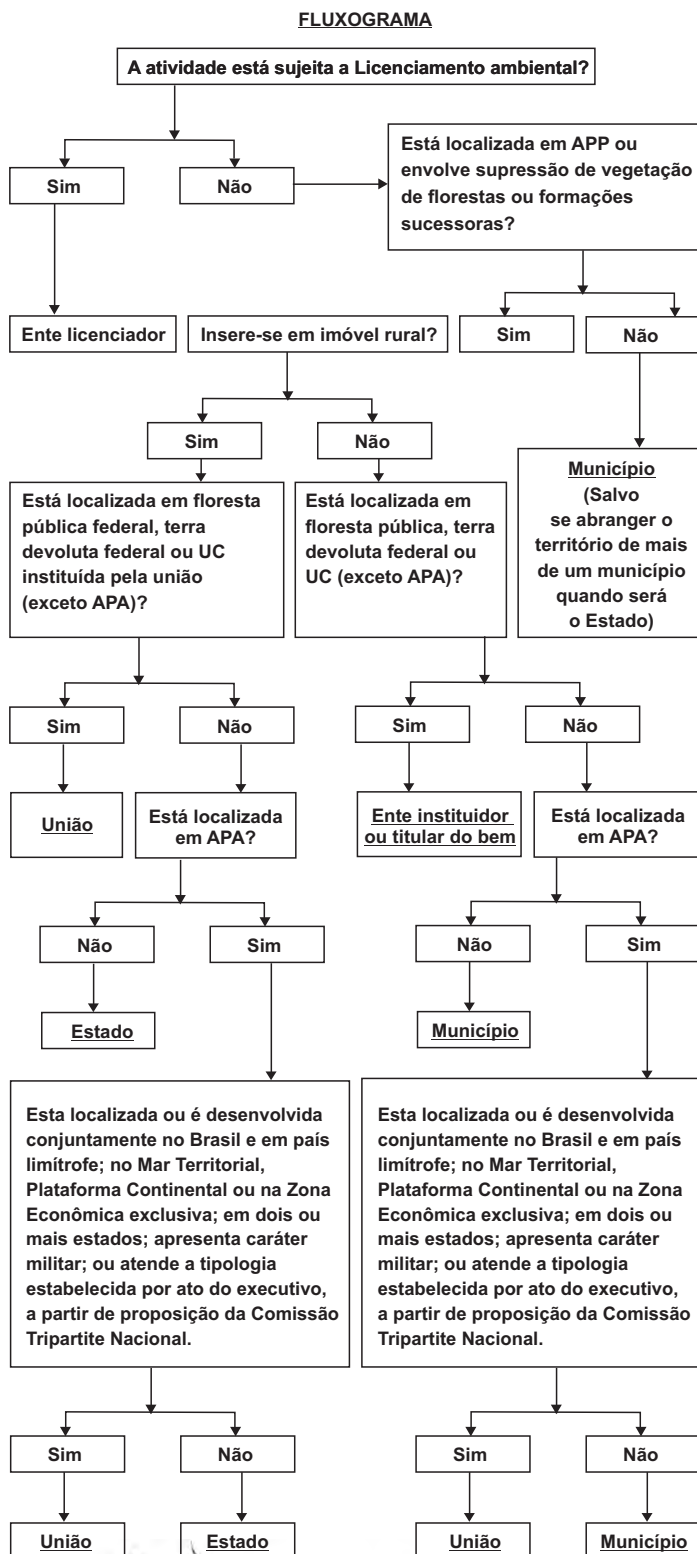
FLUXOGRAMA

A atividade está sujeita a Licenciamento ambiental?

Sim

Não

Está localizada em APP ou envolve supressão de vegetação de florestas ou formações sucessoras?

Ente licenciador

Insere-se em imóvel rural?

Sim

Não

Sim

Não

Município (Salvo se abranger o território de mais de um município quando será o Estado)

Está localizada em floresta pública federal, terra devoluta federal ou UC instituída pela união (exceto APA)?

Está localizada em floresta pública, terra devoluta federal ou UC (exceto APA)?

Sim

Não

Sim

Não

União

Está localizada em APA?

Ente instituidor ou titular do bem

Está localizada em APA?

Não

Sim

Não

Sim

Estado

Município

Esta localizada ou é desenvolvida conjuntamente no Brasil e em país limítrofe; no Mar Territorial, Plataforma Continental ou na Zona Econômica exclusiva; em dois ou mais estados; apresenta caráter militar; ou atende a tipologia estabelecida por ato do executivo, a partir de proposição da Comissão Tripartite Nacional.

Esta localizada ou é desenvolvida conjuntamente no Brasil e em país limítrofe; no Mar Territorial, Plataforma Continental ou na Zona Econômica exclusiva; em dois ou mais estados; apresenta caráter militar; ou atende a tipologia estabelecida por ato do executivo, a partir de proposição da Comissão Tripartite Nacional.

Sim

Não

Sim

Não

União

Estado

União

Município